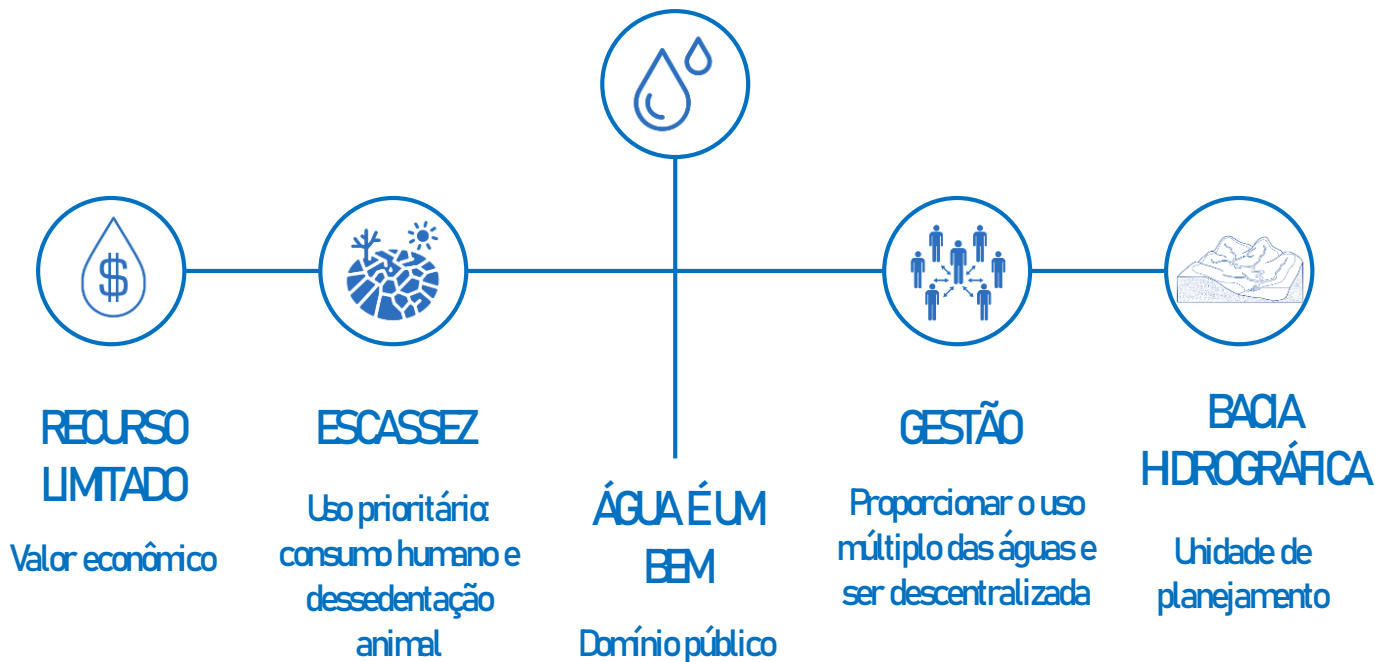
RECURSO LIMITADO

Valor econômico

ESCASSEZ

Uso prioritário: consumo humano e dessedentação animal

ÁGUA É UM BEM

Domínio público

GESTÃO

Proporcionar o uso múltiplo das águas e ser descentralizada

BACIA HIDROGRÁFICA

Unidade de planejamento